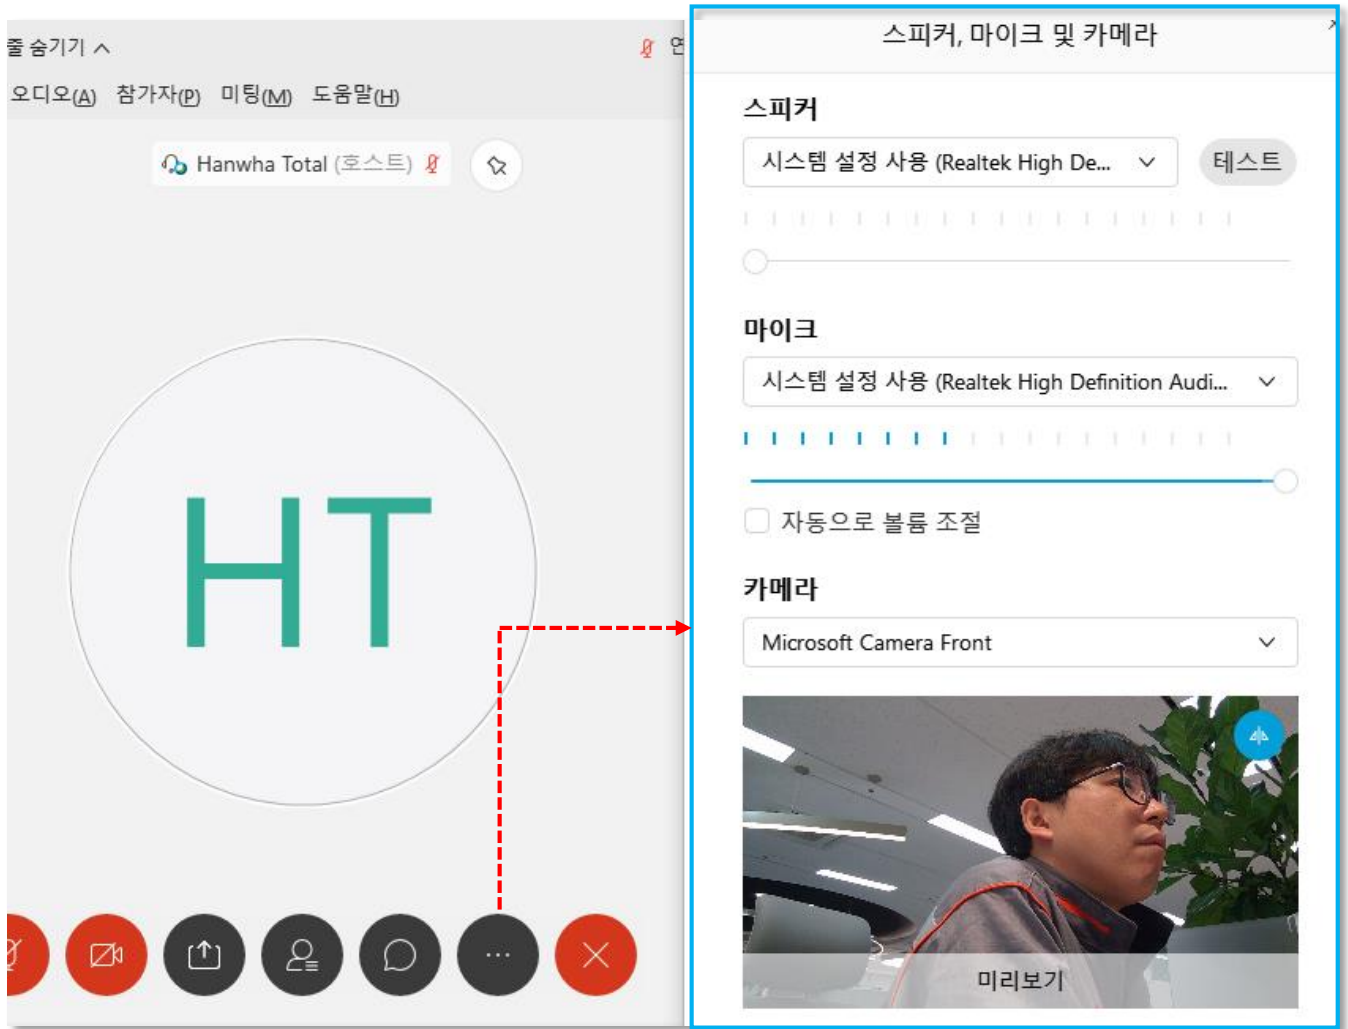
줄 숨기기 ^

오디오(A) 참가자(P) 미팅(M) 도움말(H)

Hanwha Total (호스트)

HT

스피커, 마이크 및 카메라

스피커

시스템 설정 사용 (Realtek High De...

테스트

마이크

시스템 설정 사용 (Realtek High Definition Audi...

자동으로 볼륨 조절

카메라

Microsoft Camera Front

미리보기